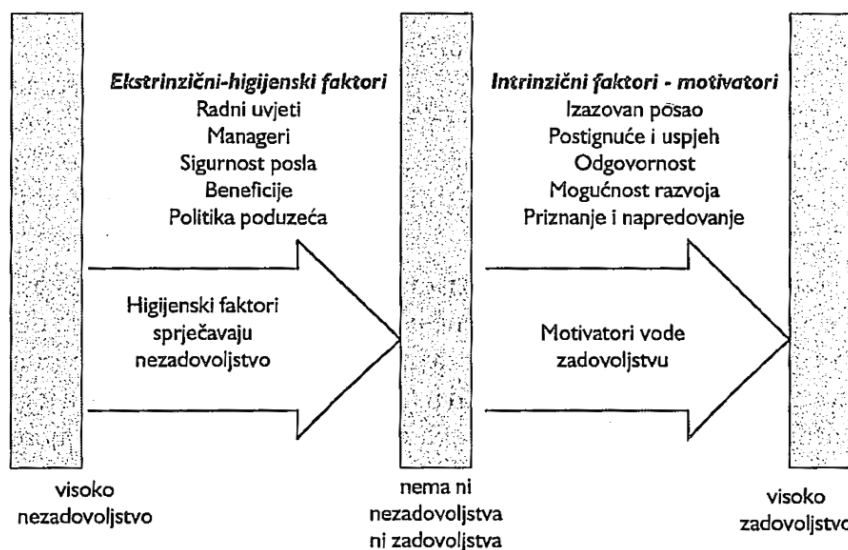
Ekstrinzični-higijenski faktori
Radni uvjeti
Manageri
Sigurnost posla
Beneficije
Politika poduzeća

Intrinzični faktori - motivatori
Izazovan posao
Postignuće i uspjeh
Odgovornost
Mogućnost razvoja
Priznanje i napredovanje

Higijenski faktori sprječavaju nezadovoljstvo

Motivatori vode zadovoljstvu

visoko nezadovoljstvo

nema ni nezadovoljstva ni zadovoljstva

visoko zadovoljstvo